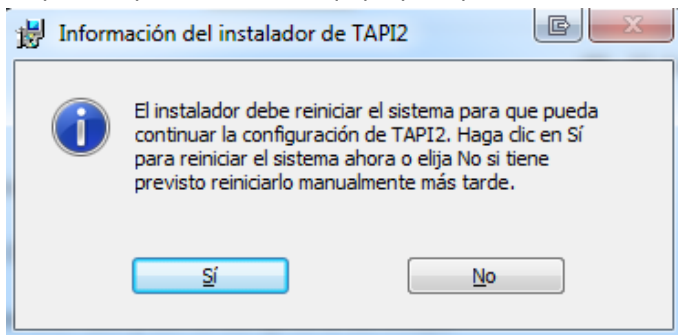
Información del instalador de TAPI2

El instalador debe reiniciar el sistema para que pueda continuar la configuración de TAPI2. Haga clic en Sí para reiniciar el sistema ahora o elija No si tiene previsto reiniciarlo manualmente más tarde.

Sí

No